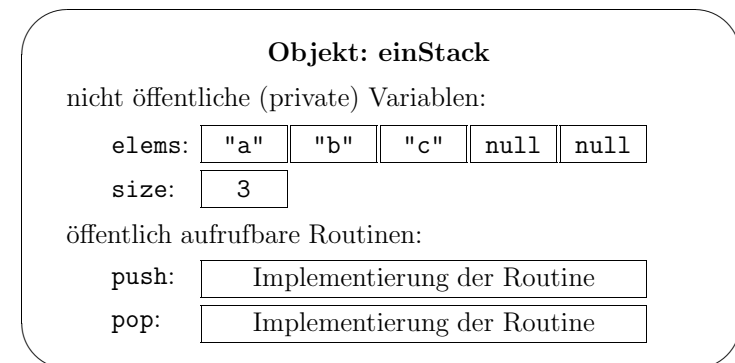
**Objekt: einStack**

nicht öffentliche (private) Variablen:

elems: | "a" | "b" | "c" | null | null |

size: | 3 |

öffentlich aufrufbare Routinen:

push: | Implementierung der Routine |

pop: | Implementierung der Routine |